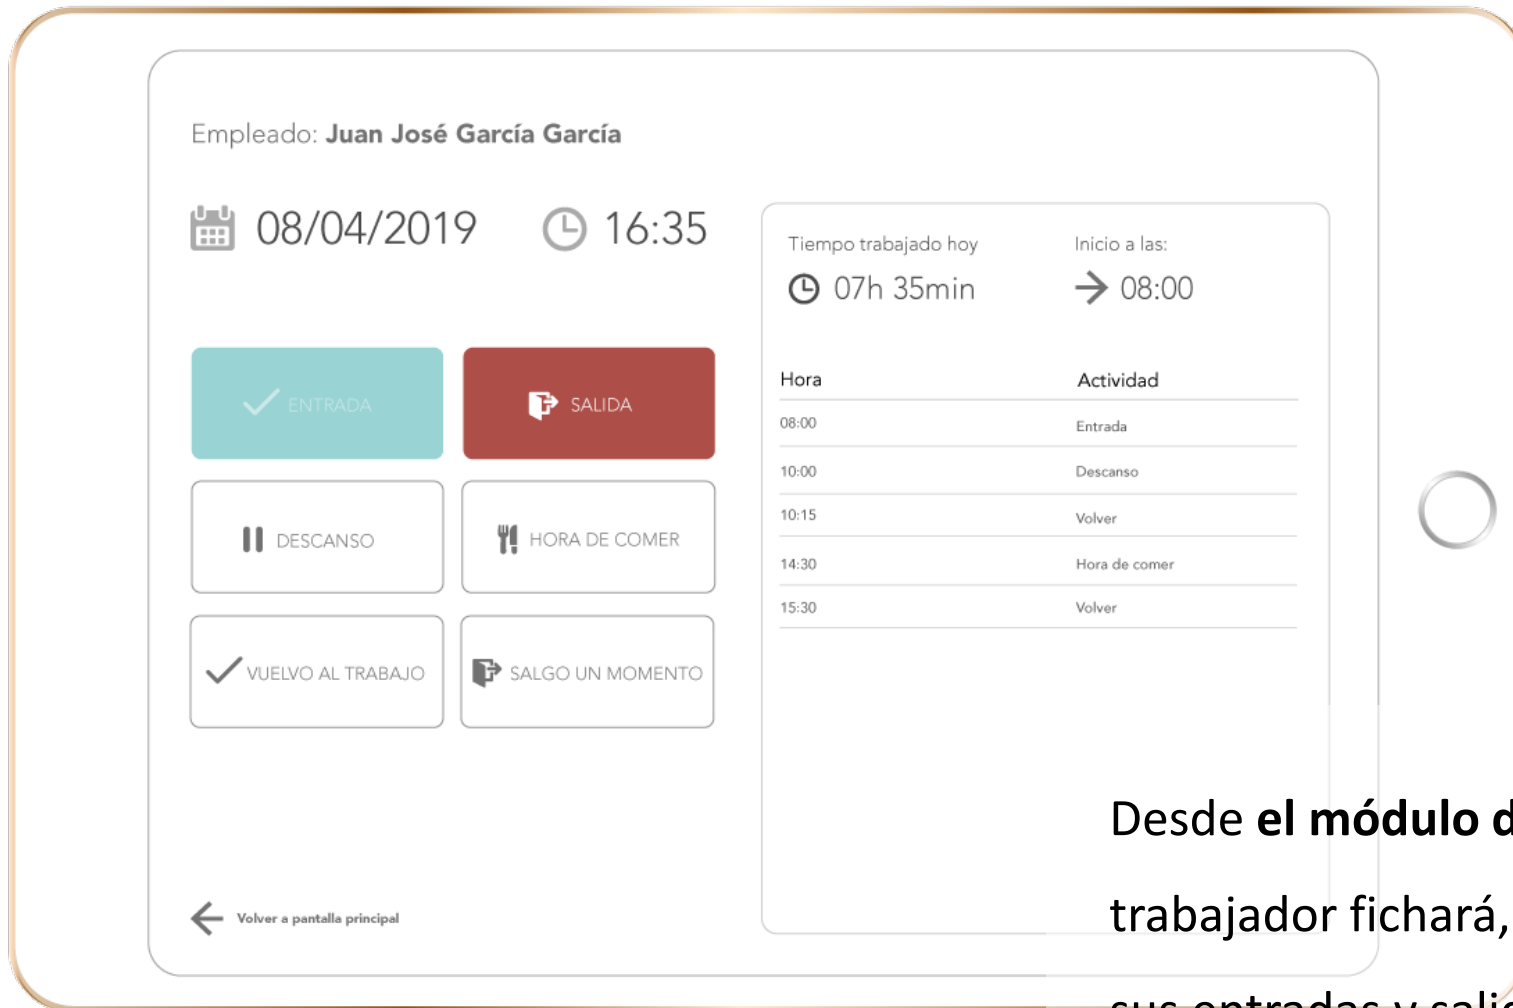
Empleado: **Juan José García García**

08/04/2019 16:35

ENTRADA

SALIDA

DESCANSO

HORA DE COMER

VUELVO AL TRABAJO

SALGO UN MOMENTO

Volver a pantalla principal

Tiempo trabajado hoy
07h 35min

Inicio a las:
08:00

| Hora | Actividad |
|---|---|
| 08:00 | Entrada |
| 10:00 | Descanso |
| 10:15 | Volver |
| 14:30 | Hora de comer |
| 15:30 | Volver |

Desde **el módulo d**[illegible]

trabajador fichará, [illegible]

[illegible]